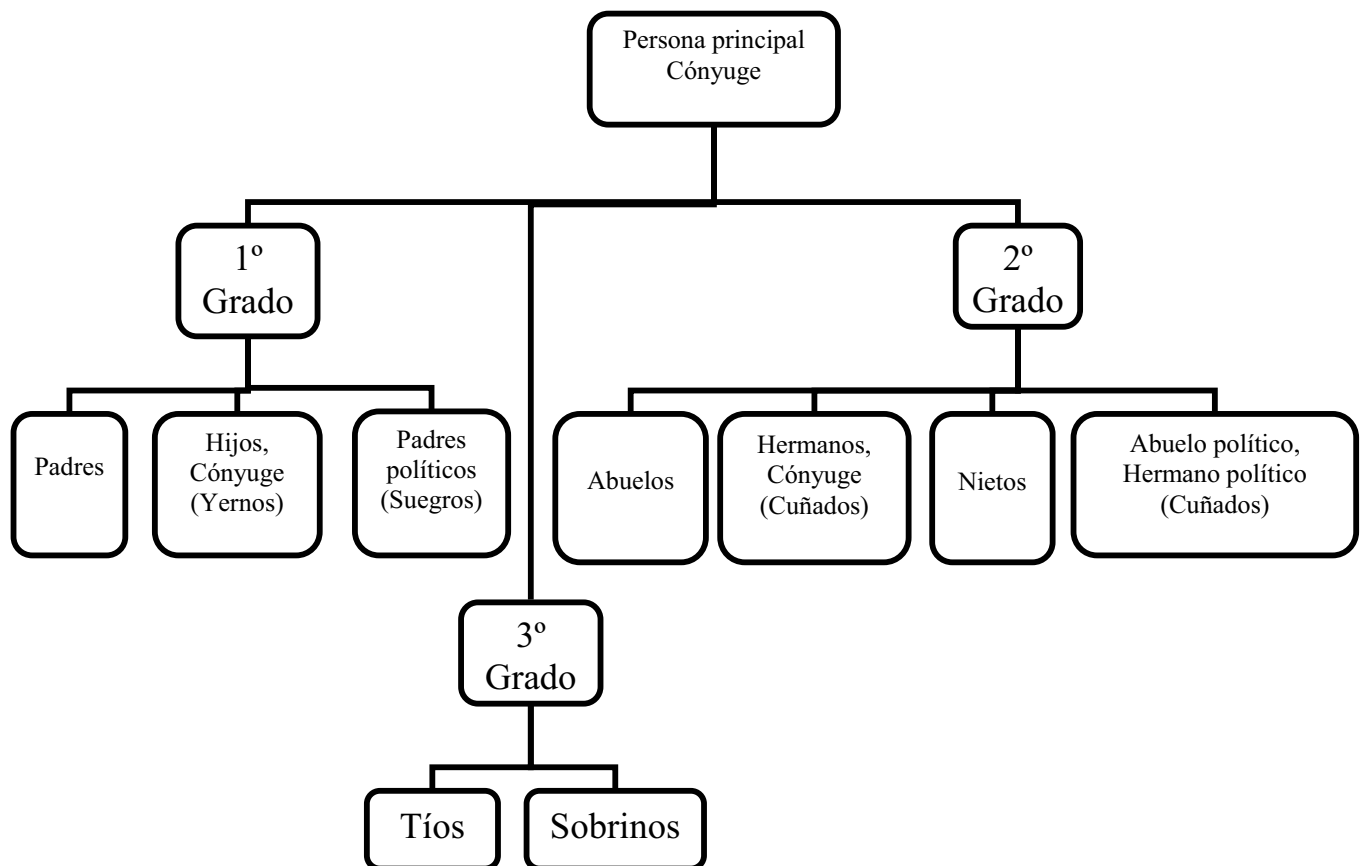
Persona principal
Cónyuge

1º
Grado

Padres

Hijos,
Cónyuge
(Yernos)

Padres
políticos
(Suegros)

2º
Grado

Abuelos

Hermanos,
Cónyuge
(Cuñados)

Nietos

Abuelo político,
Hermano político
(Cuñados)

3º
Grado

Tíos

Sobrinos